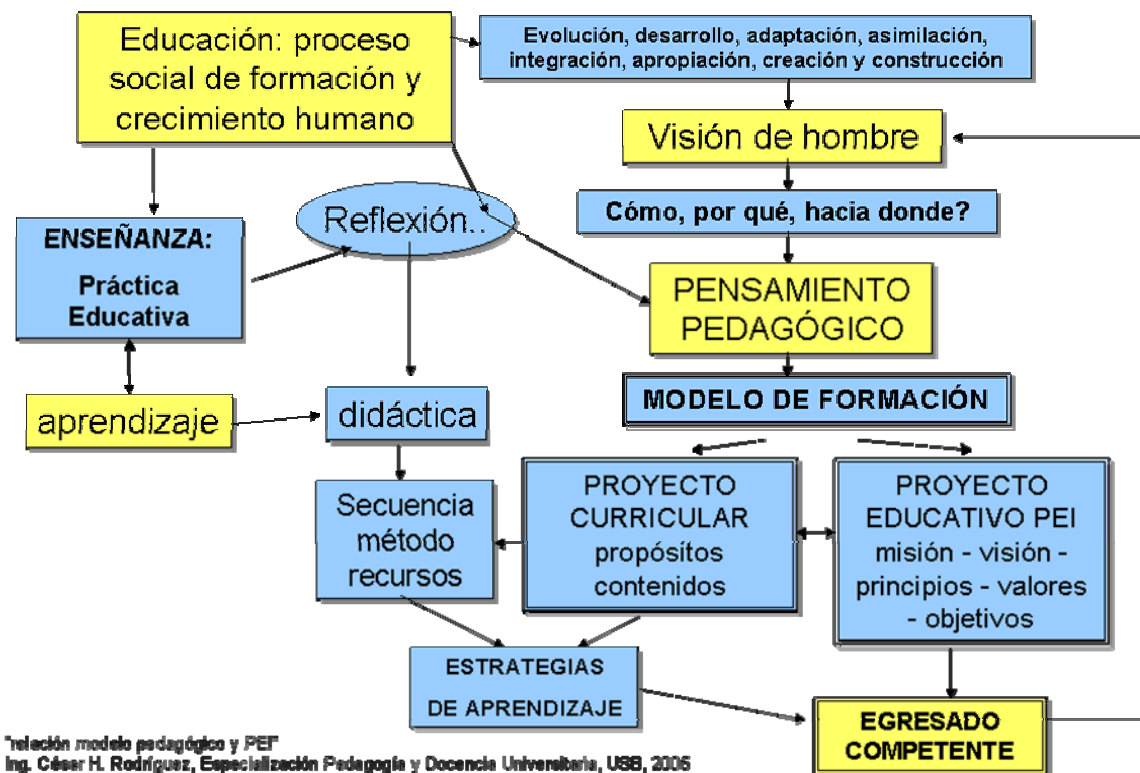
Educación: proceso social de formación y crecimiento humano

Evolución, desarrollo, adaptación, asimilación, integración, apropiación, creación y construcción

Visión de hombre

Cómo, por qué, hacia donde?

ENSEÑANZA:

Práctica Educativa

Reflexión..

PENSAMIENTO PEDAGÓGICO

MODELO DE FORMACIÓN

aprendizaje

didáctica

Secuencia método recursos

PROYECTO CURRICULAR propósitos contenidos

PROYECTO EDUCATIVO PEI misión - visión - principios - valores - objetivos

ESTRATEGIAS DE APRENDIZAJE

EGRESADO COMPETENTE

"relación modelo pedagógico y PEI"
Ing. César H. Rodríguez, Especialización Pedagogía y Docencia Universitaria, USB, 2005